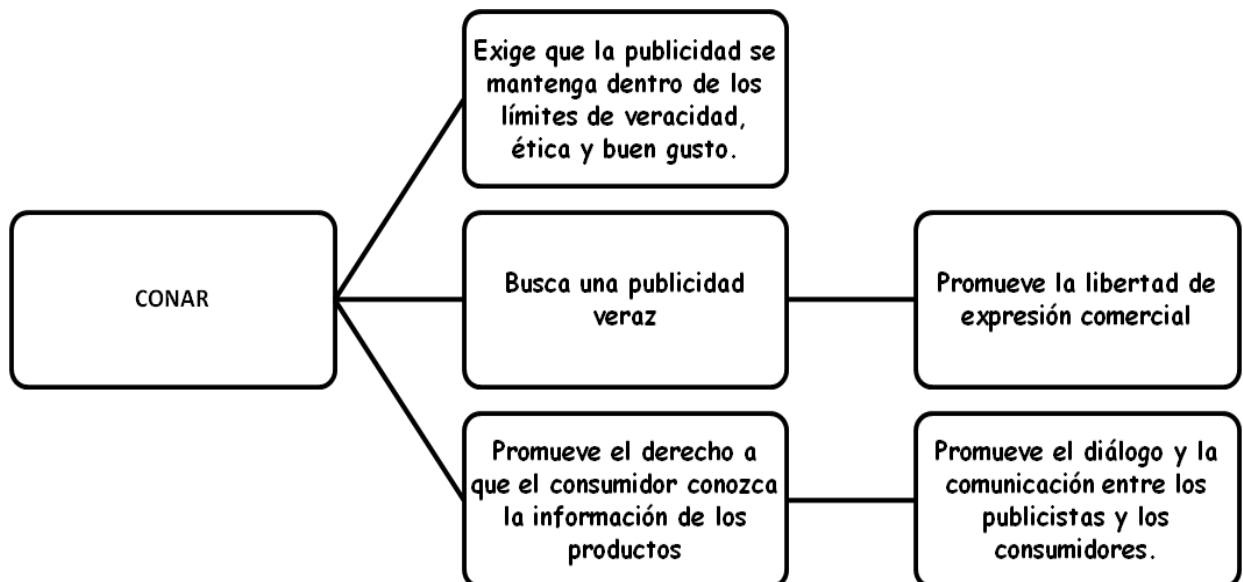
CONAR

Exige que la publicidad se mantenga dentro de los límites de veracidad, ética y buen gusto.

Busca una publicidad veraz

Promueve la libertad de expresión comercial

Promueve el derecho a que el consumidor conozca la información de los productos

Promueve el diálogo y la comunicación entre los publicistas y los consumidores.